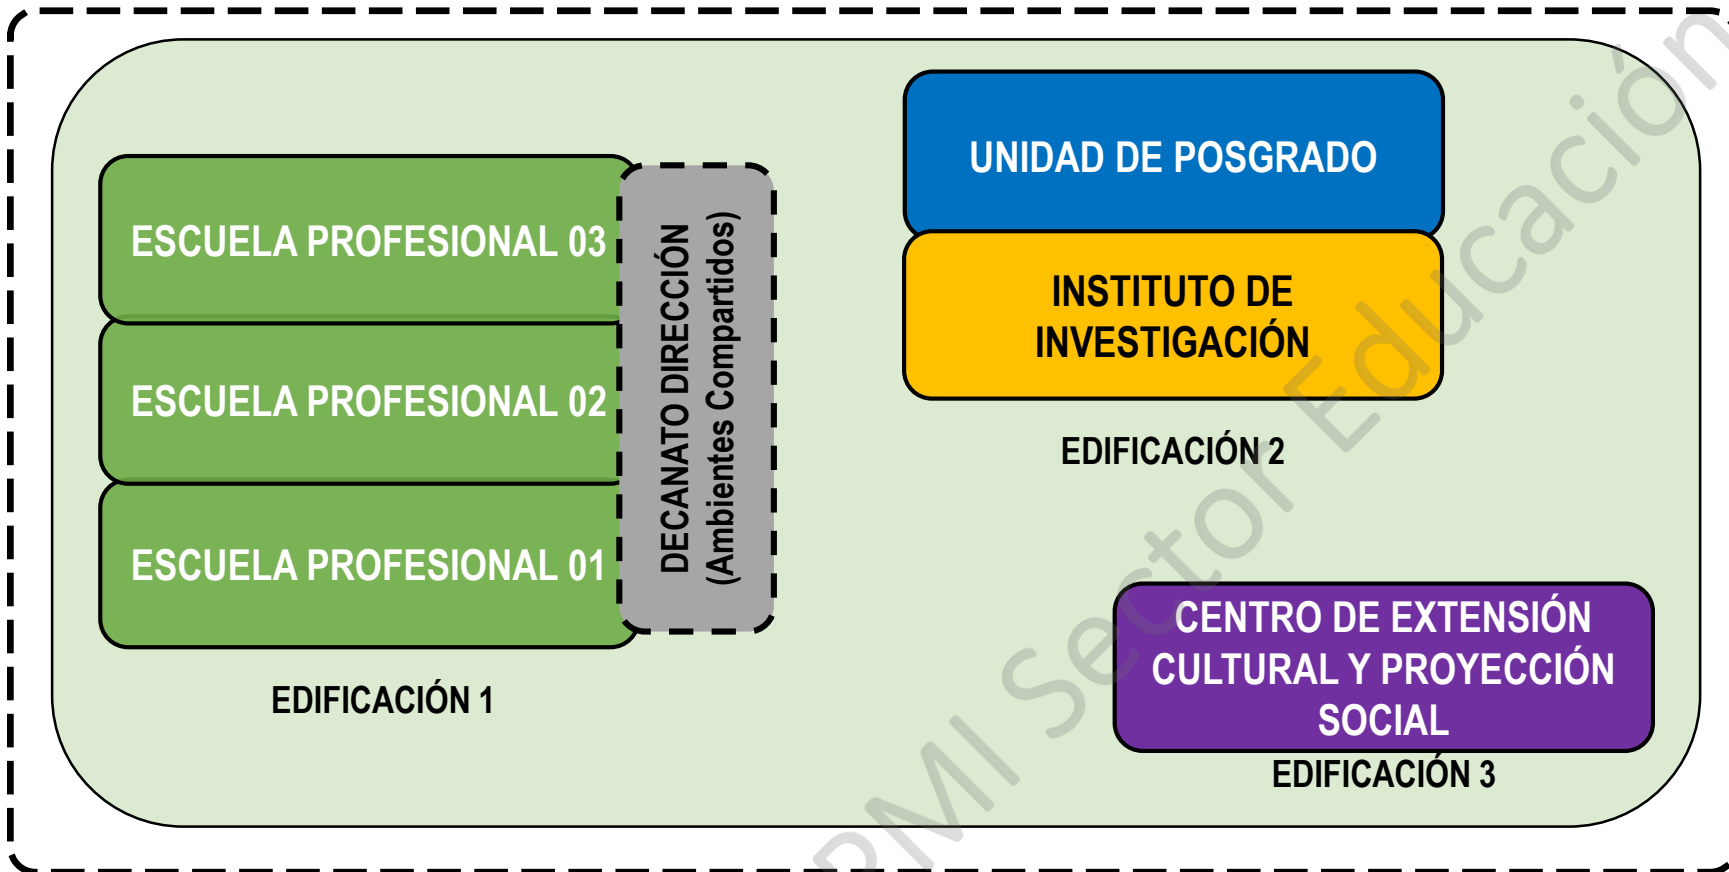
ESCUELA PROFESIONAL 03

ESCUELA PROFESIONAL 02

ESCUELA PROFESIONAL 01

DECANATO DIRECCIÓN (Ambientes Compartidos)

EDIFICACIÓN 1

UNIDAD DE POSGRADO

INSTITUTO DE INVESTIGACIÓN

EDIFICACIÓN 2

CENTRO DE EXTENSIÓN CULTURAL Y PROYECCIÓN SOCIAL

EDIFICACIÓN 3

PMI Sector Educación